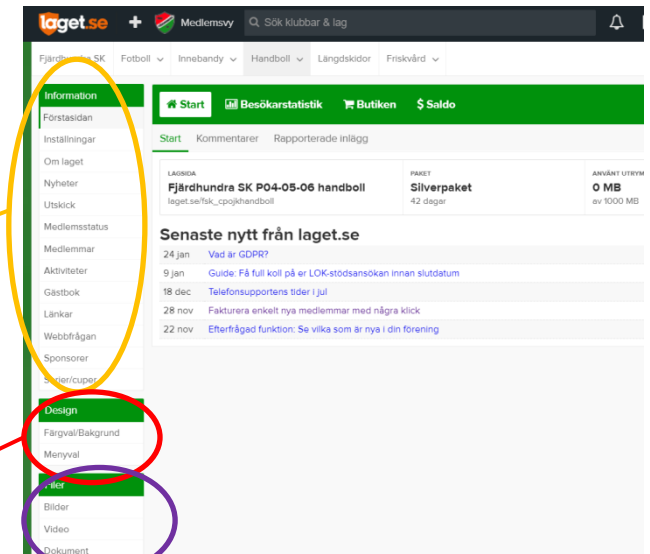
laget.se + Medlemsvy Sök klubbar & lag

Fjärdhundra SK Fotboll Innebandy Handboll Längdskidor Friskvård

Information
Förstasidan
Inställningar
Om laget
Nyheter
Utskick
Medlemsstatus
Medlemmar
Aktiviteter
Gästbok
Länkar
Webbfrågan
Sponsorer
Serier/cuper

Design
Färgval/Bakgrund
Menyval

Filer
Bilder
Video
Dokument

Start Besökarstatistik Butiken $ Saldo

Start Kommentarer Rapporterade inlägg

LAGSIDA
Fjärdhundra SK P04-05-06 handboll
laget.se/fsk_cpojkhandboll

PAKET
Silverpaket
42 dagar

ANVÄNT UTRYM
0 MB
av 1000 MB

Senaste nytt från laget.se

| | |
|---|---|
| 24 jan | Vad är GDPR? |
| 9 jan | Guide: Få full koll på er LOK-stödsansökan innan slutdatum |
| 18 dec | Telefonsupportens tider i jul |
| 28 nov | Fakturera enkelt nya medlemmar med några klick |
| 22 nov | Efterfrågad funktion: Se vilka som är nya i din förening |